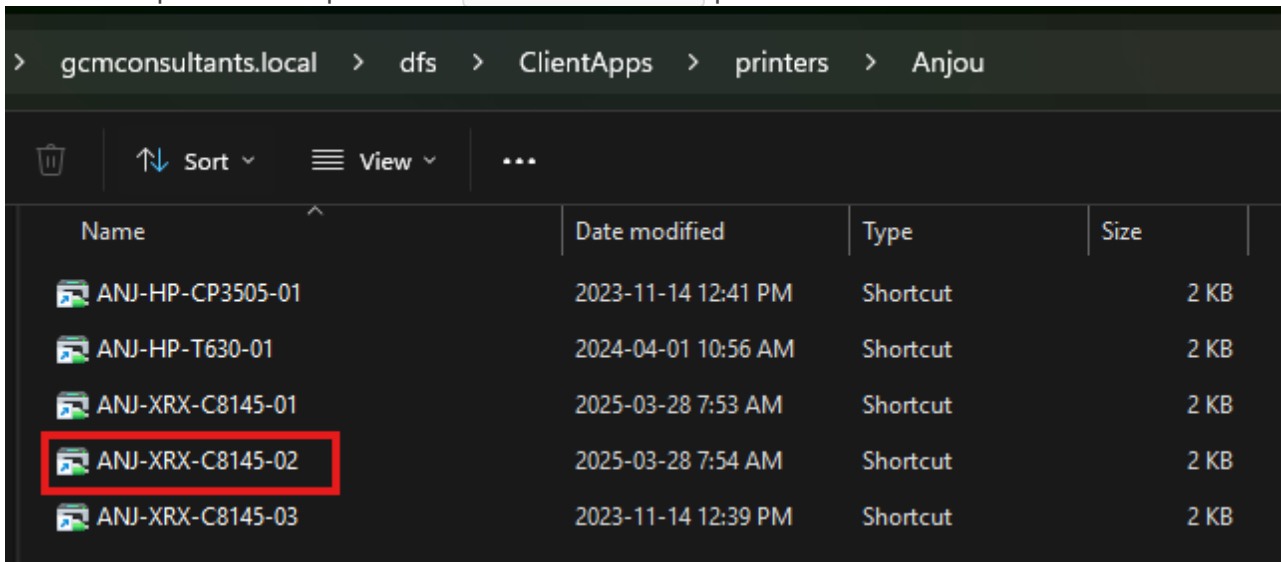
> gcmconsultants.local > dfs > ClientApps > printers > Anjou

Sort View ...

| Name | Date modified | Type | Size |
|---|---|---|---|
| ANJ-HP-CP3505-01 | 2023-11-14 12:41 PM | Shortcut | 2 KB |
| ANJ-HP-T630-01 | 2024-04-01 10:56 AM | Shortcut | 2 KB |
| ANJ-XRX-C8145-01 | 2025-03-28 7:53 AM | Shortcut | 2 KB |
| ANJ-XRX-C8145-02 | 2025-03-28 7:54 AM | Shortcut | 2 KB |
| ANJ-XRX-C8145-03 | 2023-11-14 12:39 PM | Shortcut | 2 KB |